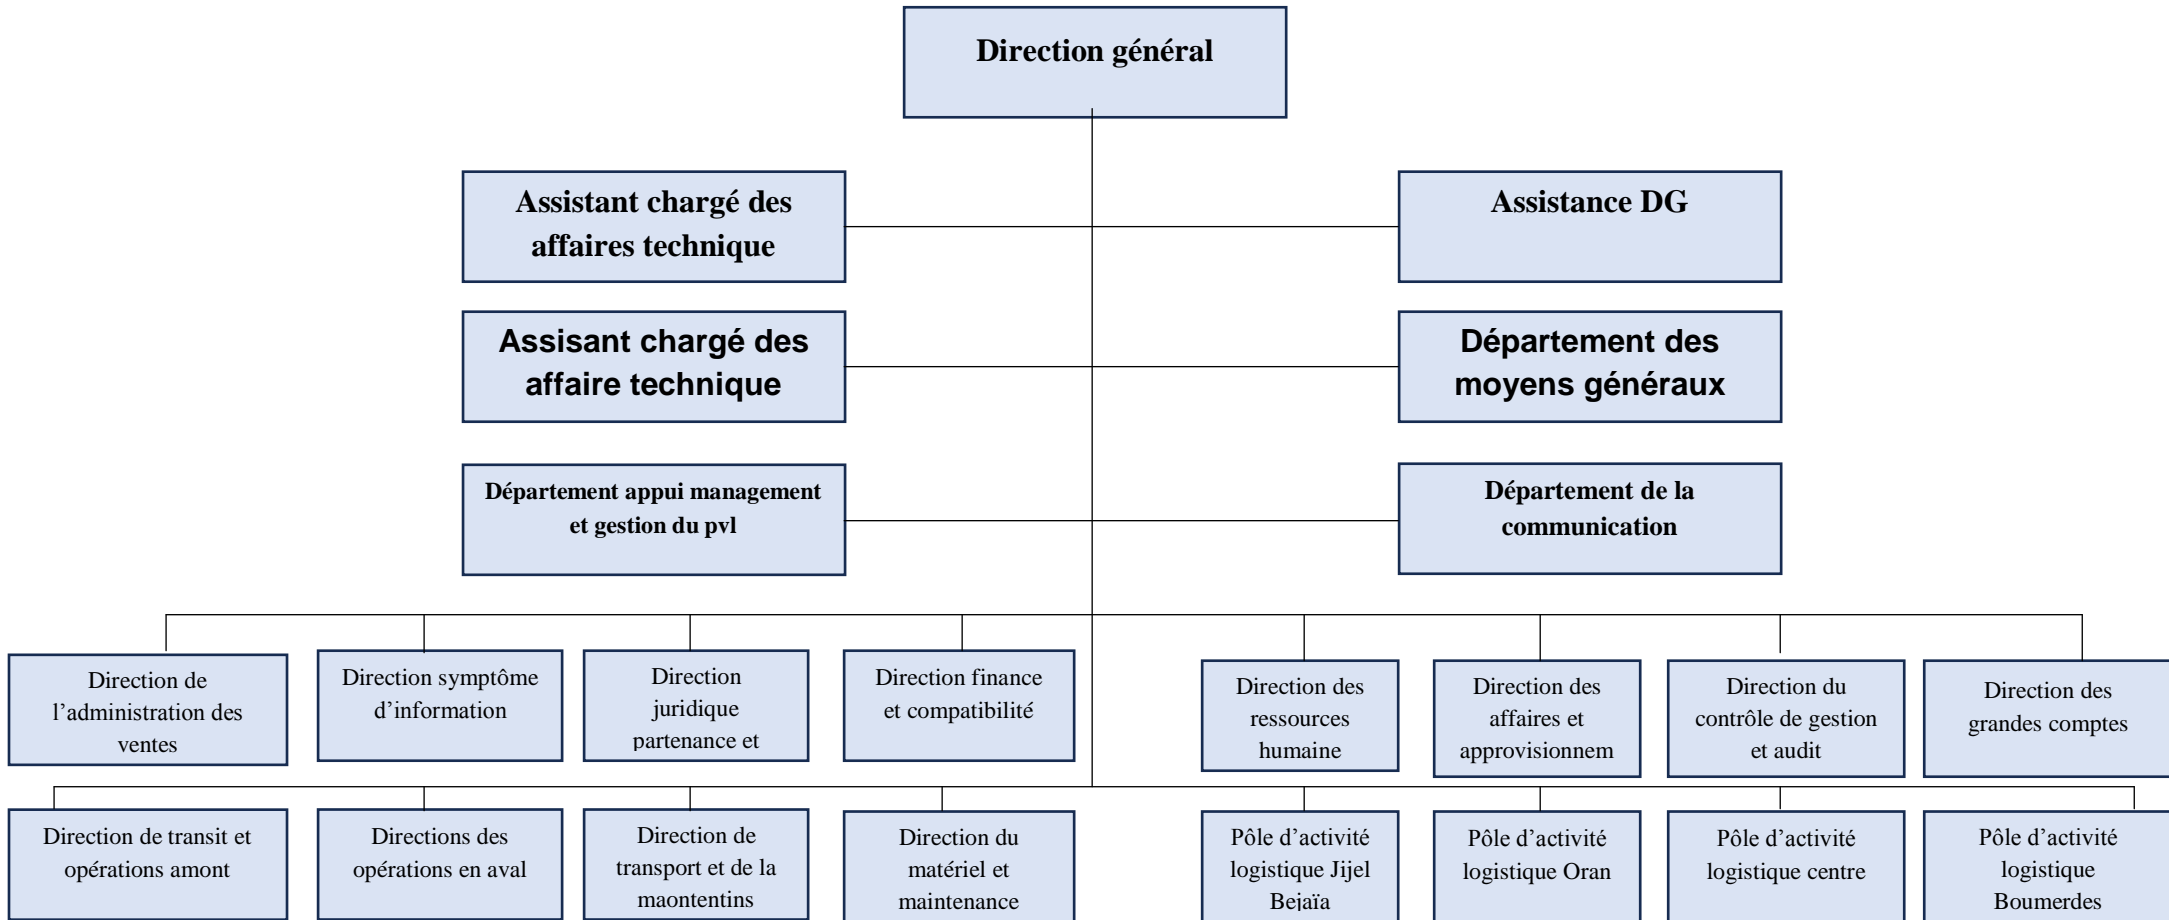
Direction général

Assistant chargé des affaires technique

Assistance DG

Assisant chargé des affaire technique

Département des moyens généraux

Département appui management et gestion du pvl

Département de la communication

Direction de l'administration des ventes

Direction symptôme d'information

Direction juridique partenance et

Direction finance et compatibilité

Direction des ressources humaine

Direction des affaires et approvisionnem

Direction du contrôle de gestion et audit

Direction des grandes comptes

Direction de transit et opérations amont

Directions des opérations en aval

Direction de transport et de la maontentins

Direction du matériel et maintenance

Pôle d'activité logistique Jijel Bejaïa

Pôle d'activité logistique Oran

Pôle d'activité logistique centre

Pôle d'activité logistique Boumerdes